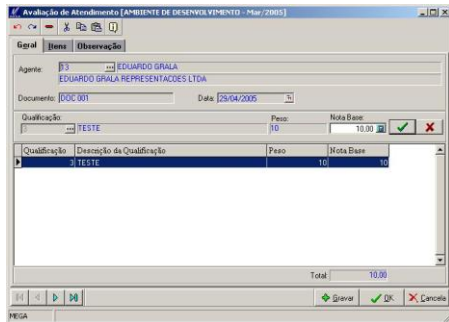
Avaliação de Atendimento [AMBIENTE DE DESENVOLVIMENTO - Mar/2005]

Geral | Itens | Observação

Agente: 13 ... EDUARDO GRALA
EDUARDO GRALA REPRESENTACOES LTDA

Documento: DOC 001
Data: 29/04/2005

Qualificação: 3 ... TESTE
Peso: 10
Nota Base: 10,00

| Qualificação | Descrição da Qualificação | Peso | Nota Base |
|---|---|---|---|
| 3 | TESTE | 10 | 10 |

Total: 10,00

Gravar | OK | Cancela

MEGA